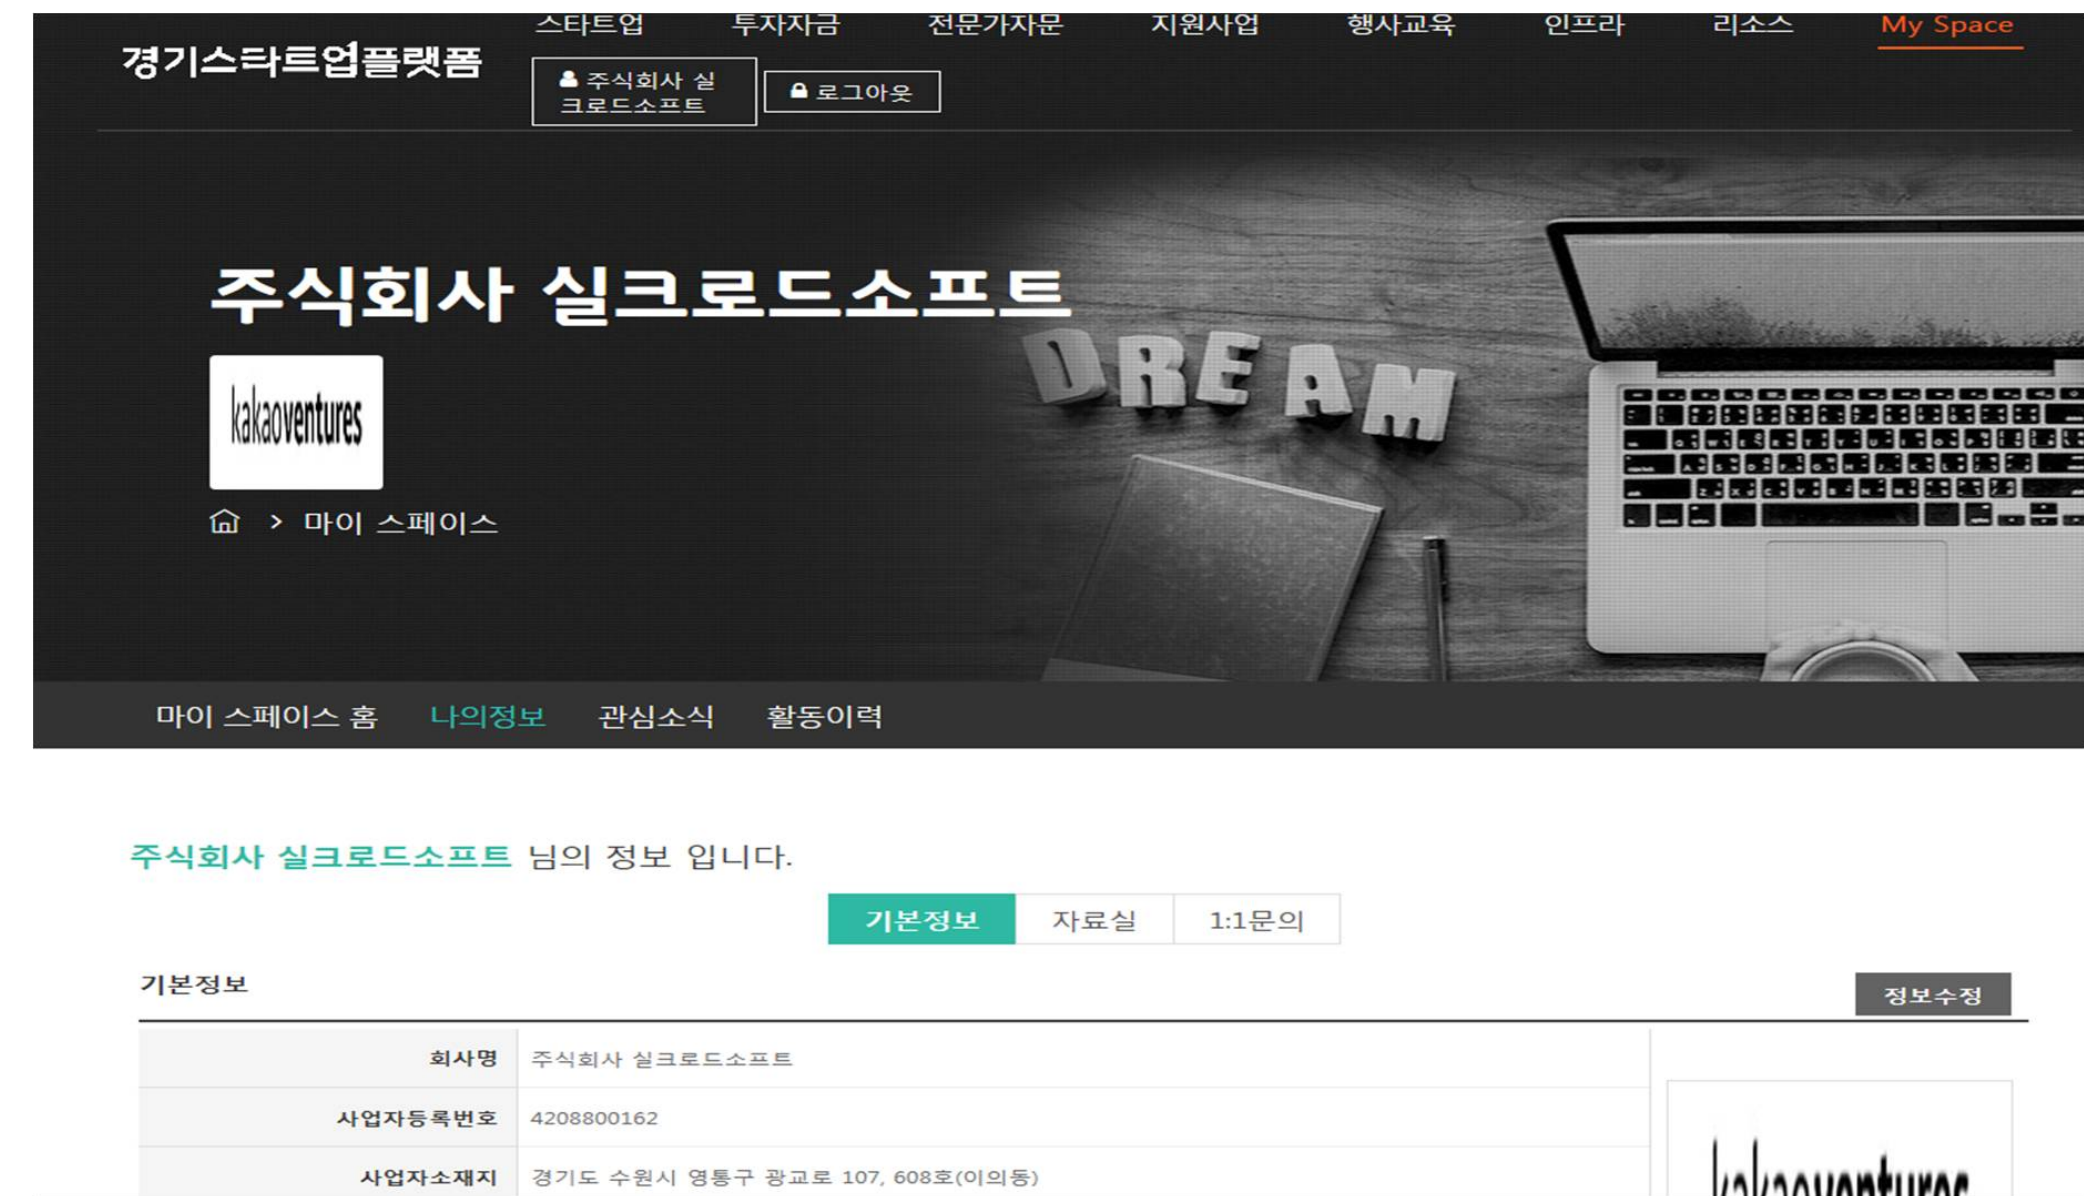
경기스타트업플랫폼

스타트업 투자자금 전문가자문 지원사업 행사교육 인프라 리소스 My Space

주식회사 실크로드소프트 로그아웃

주식회사 실크로드소프트

DREAM

kakaoventures

> 마이 스페이스

마이 스페이스 홈 나의정보 관심소식 활동이력

주식회사 실크로드소프트 님의 정보 입니다.

기본정보 자료실 1:1문의

기본정보

정보수정

| | |
|---|---|
| 회사명 | 주식회사 실크로드소프트 |
| 사업자등록번호 | 4208800162 |
| 사업자소재지 | 경기도 수원시 영통구 광교로 107, 608호(이의동) |

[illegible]